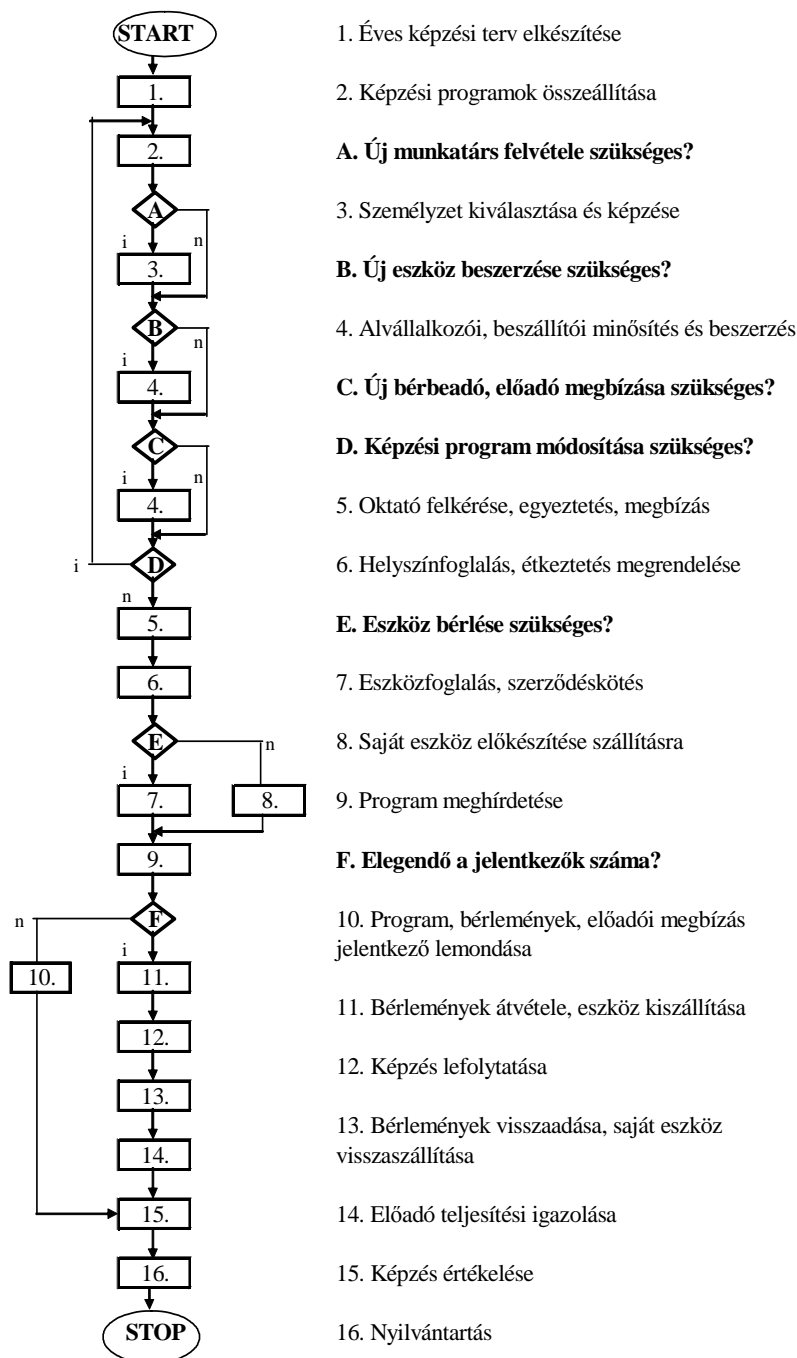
START

1.

2.

A

i

n

3.

B

n

i

4.

C

i

n

4.

i

D

n

5.

6.

E

n

i

7.

8.

9.

n

F

i

10.

11.

12.

13.

14.

15.

16.

STOP

1. Éves képzési terv elkészítése

2. Képzési programok összeállítása

**A. Új munkatárs felvétele szükséges?**

3. Személyzet kiválasztása és képzése

**B. Új eszköz beszerzése szükséges?**

4. Alvállalkozói, beszállítói minősítés és beszerzés

**C. Új bérbeadó, előadó megbízása szükséges?**

**D. Képzési program módosítása szükséges?**

5. Oktató felkérése, egyeztetés, megbízás

6. Helyszínfoglalás, étkeztetés megrendelése

**E. Eszköz bérlése szükséges?**

7. Eszközfoglalás, szerződéskötés

8. Saját eszköz előkészítése szállításra

9. Program meghírdetése

**F. Elegendő a jelentkezők száma?**

10. Program, bérlemények, előadói megbízás jelentkező lemondása

11. Bérlemények átvétele, eszköz kiszállítása

12. Képzés lefolytatása

13. Bérlemények visszaadása, saját eszköz visszaszállítása

14. Előadó teljesítési igazolása

15. Képzés értékelése

16. Nyilvántartás